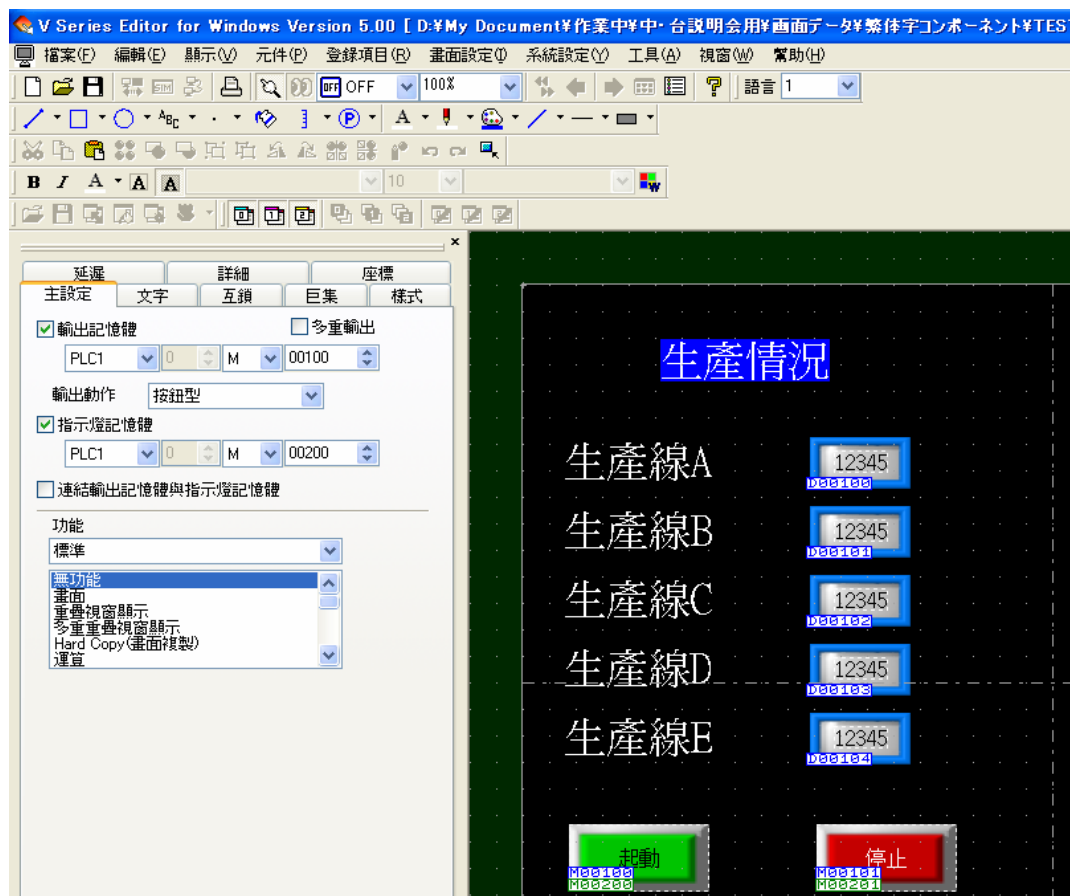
V Series Editor for Windows Version 5.00 [ D:¥My Document¥作業中¥中・台説明会用¥画面データ¥繁体字コンポーネント¥TEST

檔案(F) 編輯(E) 顯示(V) 元件(P) 登錄項目(R) 畫面設定(I) 系統設定(Y) 工具(A) 視窗(W) 幫助(H)

OFF 100% 語言 1

B I A A A 10

延遲 詳細 座標
主設定 文字 互鎖 巨集 樣式

輸出記憶體 多重輸出
PLC1 0 M 00100
輸出動作 按鈕型
指示燈記憶體
PLC1 0 M 00200
連結輸出記憶體與指示燈記憶體

功能
標準
無功能
畫面
重疊視窗顯示
多重重疊視窗顯示
Hard Copy(畫面複製)
運算

生產情況

生產線A 12345 D00100
生產線B 12345 D00101
生產線C 12345 D00102
生產線D 12345 D00103
生產線E 12345 D00104

起動 M00100 M00200
停止 M00101 M00201